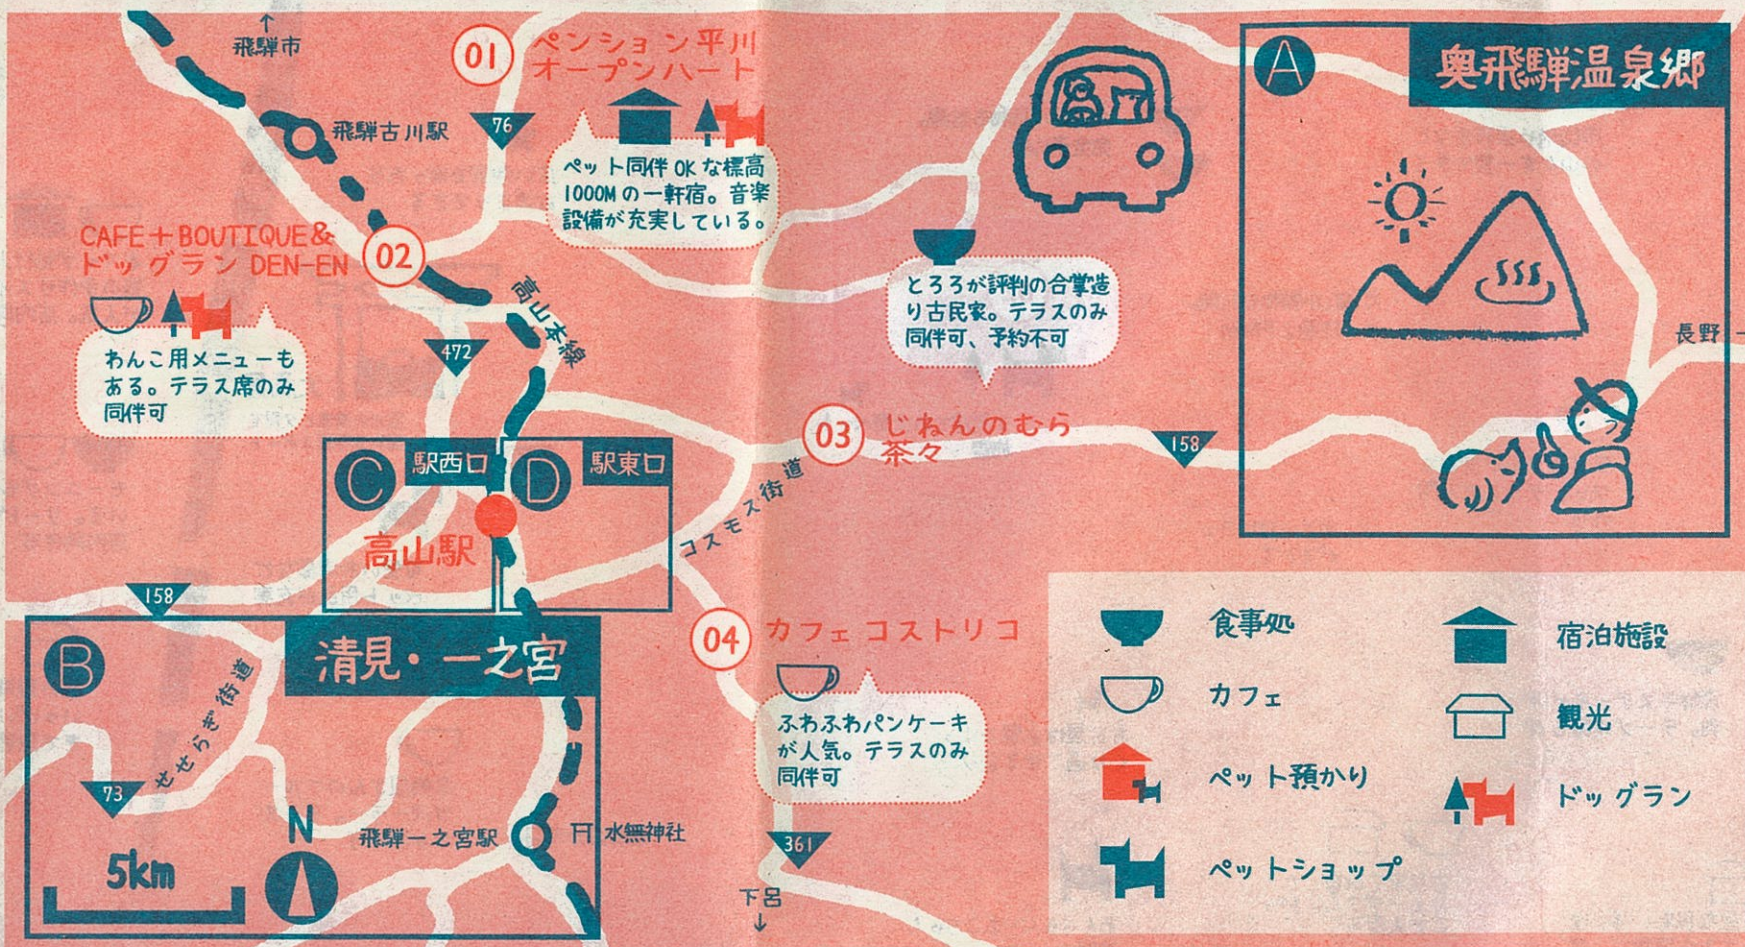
↑
飛騨市

01 ペンション平川 オープンハート

飛騨古川駅

76

ペット同伴OKな標高1000Mの一軒宿。音楽設備が充実している。

CAFE＋BOUTIQUE& ドッグラン DEN-EN

02

わんこ用メニューもある。テラス席のみ同伴可

高山本線

472

とろろが評判の合掌造り古民家。テラスのみ同伴可、予約不可

A

奥飛騨温泉郷

長野

03 じねんのむら 茶々

158

C 駅西口

D 駅東口

高山駅

コスモス街道

158

B

清見・一之宮

せせらぎ街道

73

N

5km

飛騨一之宮駅

水無神社

04 カフェ コストリコ

ふわふわパンケーキが人気。テラスのみ同伴可

361

下呂
↓

食事処

カフェ

ペット預かり

ペットショップ

宿泊施設

観光

ドッグラン